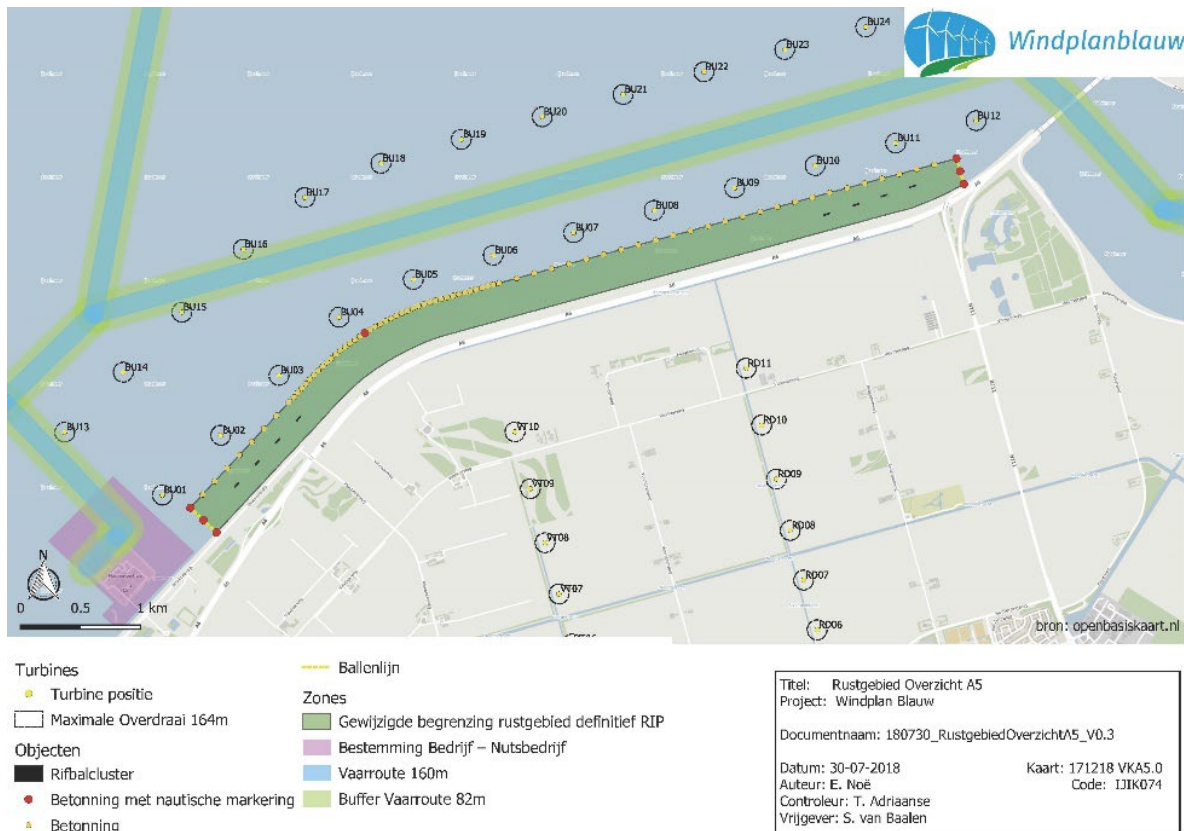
Windplanblauw

BU24
BU23
BU22
BU21
BU20
BU19
BU18
BU17
BU16
BU15
BU14
BU13
BU12
BU11
BU10
BU09
BU08
BU07
BU06
BU05
BU04
BU03
BU02
BU01
RD11
RD10
RD09
RD08
RD07
RD06
VT10
VT09
VT08
VT07

N
0 0.5 1 km

bron: openbasiskaart.nl

Turbines
Turbine positie
Maximale Overdraai 164m
Objecten
Rifbalcluster
Betonning met nautische markering
Betonning

Ballenlijn
Zones
Gewijzigde begrenzing rustgebied definitief RIP
Bestemming Bedrijf – Nutsbedrijf
Vaarroute 160m
Buffer Vaarroute 82m

Titel: Rustgebied Overzicht A5
Project: Windplan Blauw

Documentnaam: 180730_RustgebiedOverzichtA5_V0.3

Datum: 30-07-2018
Auteur: E. Noë
Controleur: T. Adriaanse
Vrijgever: S. van Baalen

Kaart: 171218 VKA5.0
Code: IJIK074